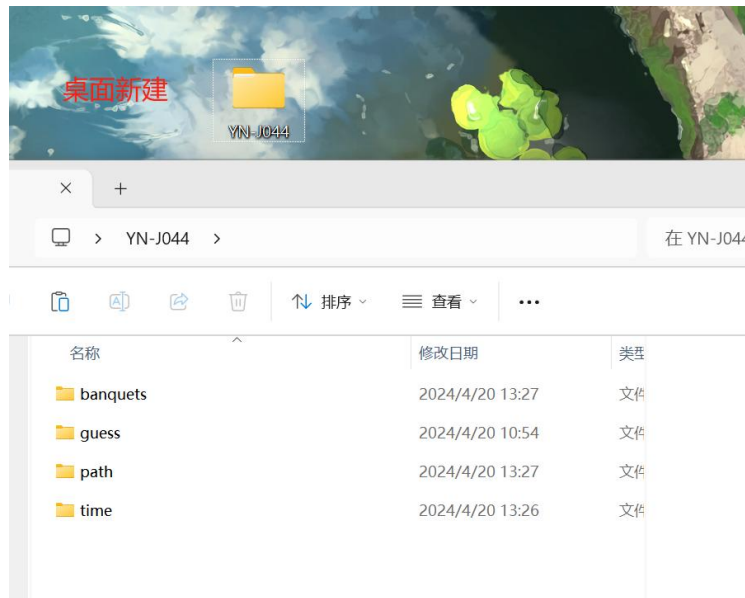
桌面新建

YN-J044

×　+

> YN-J044 >

在 YN-J04

排序　查看　...

| 名称 | 修改日期 | 类 |
|---|---|---|
| banquets | 2024/4/20 13:27 | 文件 |
| guess | 2024/4/20 10:54 | 文件 |
| path | 2024/4/20 13:27 | 文件 |
| time | 2024/4/20 13:26 | 文件 |